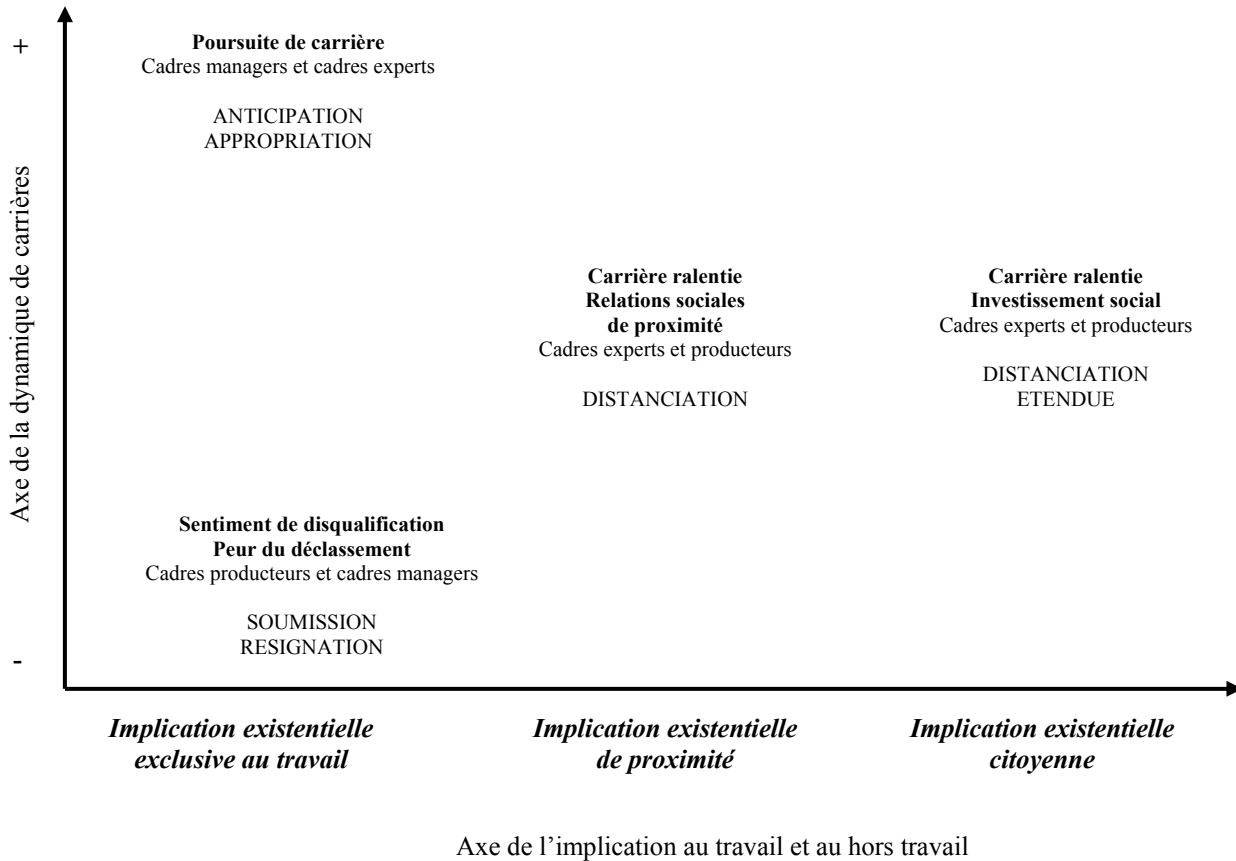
+

Axe de la dynamique de carrières

-

**Poursuite de carrière**
Cadres managers et cadres experts

ANTICIPATION
APPROPRIATION

**Carrière ralentie**
**Relations sociales de proximité**
Cadres experts et producteurs

DISTANCIATION

**Carrière ralentie**
**Investissement social**
Cadres experts et producteurs

DISTANCIATION
ETENDUE

**Sentiment de disqualification**
**Peur du déclassement**
Cadres producteurs et cadres managers

SOUMISSION
RESIGNATION

***Implication existentielle exclusive au travail***

***Implication existentielle de proximité***

***Implication existentielle citoyenne***

Axe de l'implication au travail et au hors travail